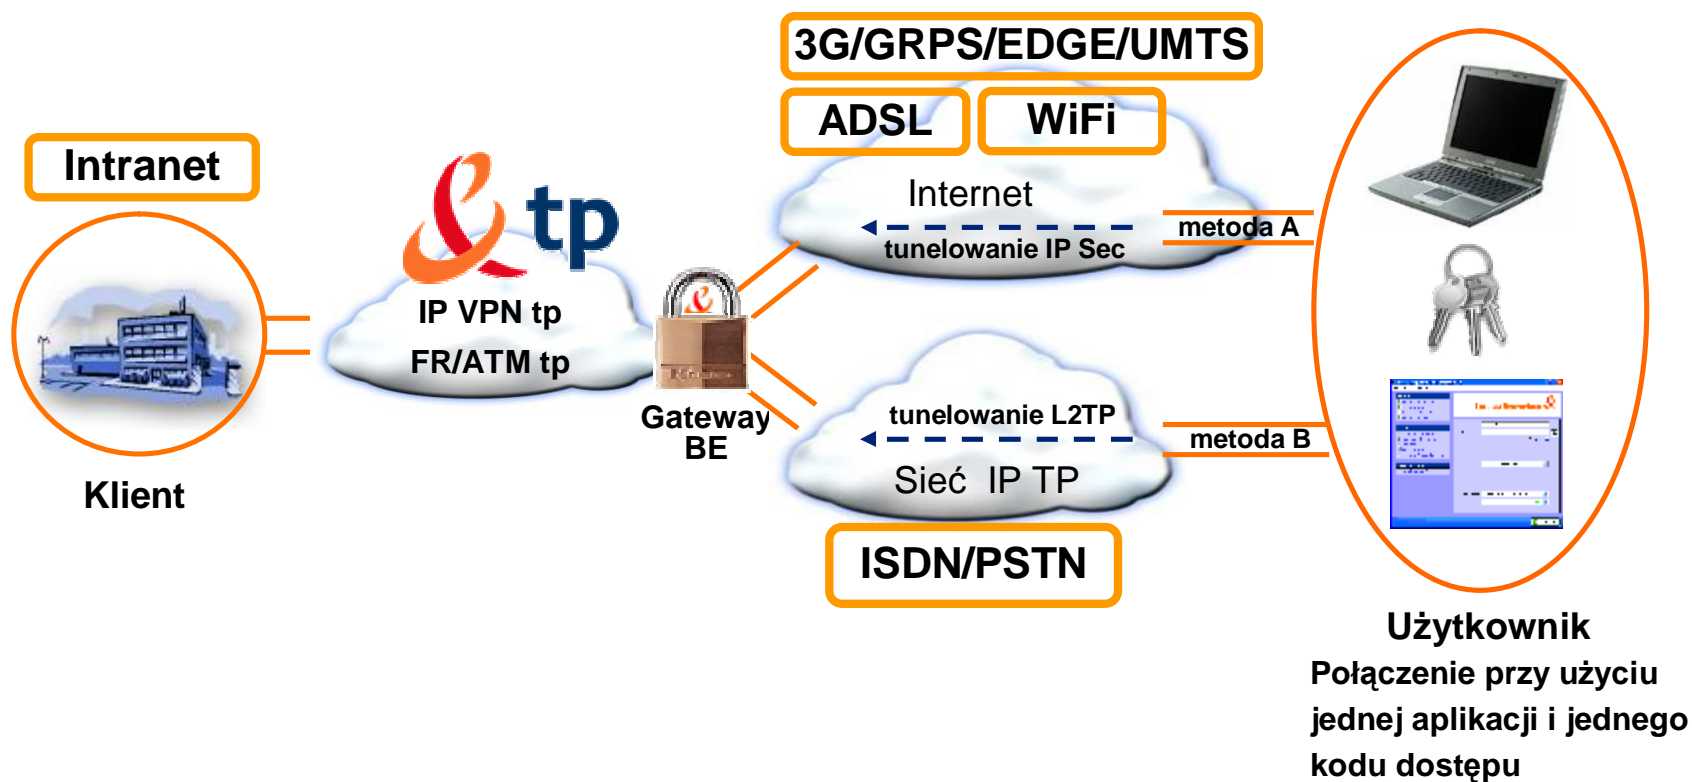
3G/GRPS/EDGE/UMTS

ADSL

WiFi

Intranet

tp

IP VPN tp

FR/ATM tp

Internet

metoda A

tunelowanie IP Sec

Gateway BE

tunelowanie L2TP

metoda B

Sieć IP TP

ISDN/PSTN

Klient

Użytkownik

Połączenie przy użyciu jednej aplikacji i jednego kodu dostępu